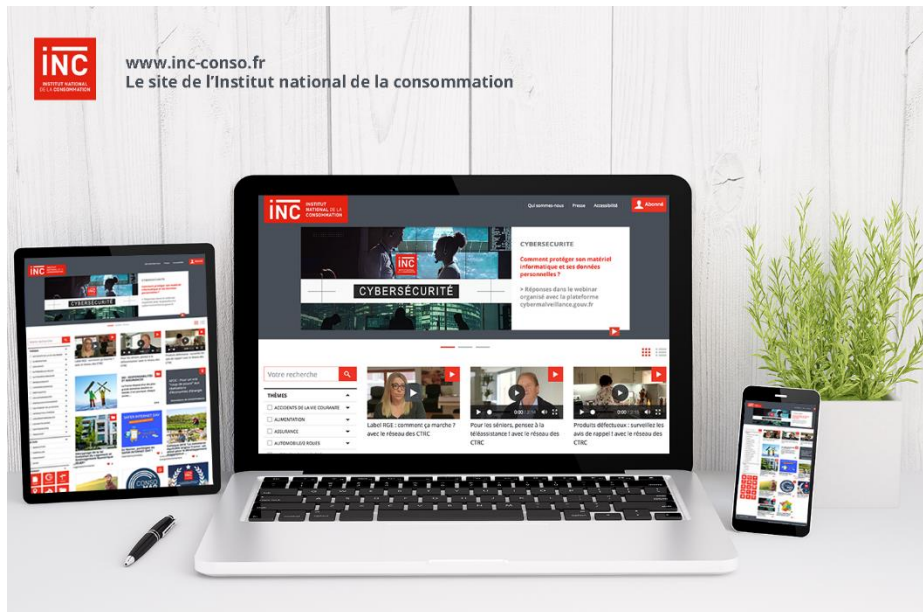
iNC
INSTITUT NATIONAL DE LA CONSOMMATION

www.inc-conso.fr
Le site de l'Institut national de la consommation

iNC INSTITUT NATIONAL DE LA CONSOMMATION

Qui sommes-nous Presse Accessibilité Abonné

CYBERSÉCURITÉ

CYBERSECURITE

Comment protéger son matériel informatique et ses données personnelles ?

> Réponses dans le webinar organisé avec la plateforme cybermalveillance.gouv.fr

Votre recherche

THÈMES
ACCIDENTS DE LA VIE COURANTE
ALIMENTATION
ASSURANCE
AUTOMOBILE/2 ROUES

Label RGE : comment ça marche ? avec le réseau des CTRC

Pour les séniors, pensez à la téléassistance ! avec le réseau des CTRC

Produits défectueux : surveillez les avis de rappel ! avec le réseau des CTRC

CYBERSÉCURITÉ